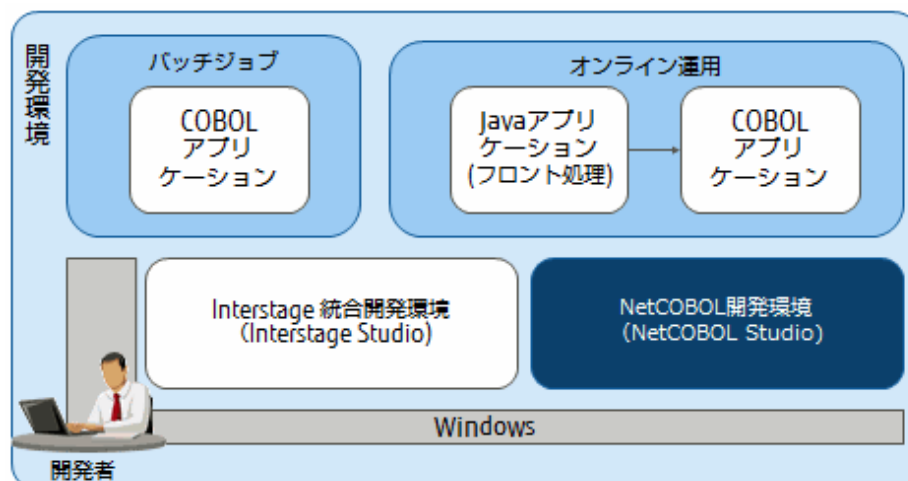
開発環境

バッチジョブ

COBOL アプリ ケーション

オンライン運用

Javaアプリ ケーション (フロント処理)

COBOL アプリ ケーション

Interstage 統合開発環境 (Interstage Studio)

NetCOBOL開発環境 (NetCOBOL Studio)

Windows

開発者